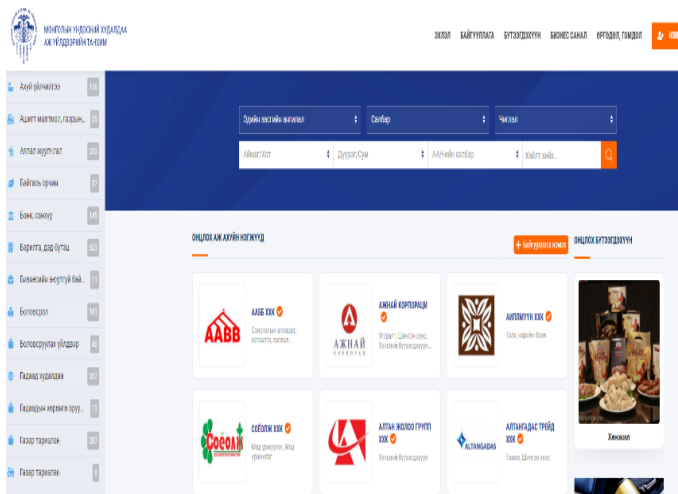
МОНГОЛЫН ҮНДЭСНИЙ ХУДАЛДАА АЖ ҮЙЛДВЭРИЙН ТАНХИМ

ЭХЛЭЛ БАЙГУУЛЛАГА БҮТЭЭГДЭХҮҮН БИЗНЕС САНАЛ ӨРГӨДӨЛ, ГОМДОЛ НЭВ

Аялал жуулчлал 136
Ашигт малтмал, газрын... 26
Аялал жуулчлал 233
Байгаль орчин 37
Банк, санхүү 145
Барилга, дэд бүтэц 503
Бизнесийн зөвлөгөө 11
Боловсрол 161
Боловсруулах үйлдвэр 41
Гадаад худалдаа 321
Гадаадын хөрөнгө оруу... 12
Газар тариалан 267
Газар тариалан 8

Эрхлэх үйл ажиллагаа
Салбар
Чиглэл
Аймаг/Хот
Дүүрэг/Сум
ААНийн хэлбэр
Хайлт хийх...

ОНЦЛОХ АЖ АХУЙН НЭГЖҮҮД
Байгууллага нэмэх
ОНЦЛОХ БҮТЭЭГДЭХҮҮН

AABB
ААББ ХХК
Сантехник аппарат, хоолойн, засвар...

АЖНАЙ
КОРПОРАЦ
АЖНАЙ КОРПОРАЦИ
Ногоо, Шинэ...

АПЛИМЭН ХХК
Гоо, нарийн боов

Соёолж
СОЁОЛЖ ХХК
Мод урлал, Мод үйлдвэр

АЛТАН ЖОЛОО ГРУПП ХХК

ALTANGADAS
АЛТАНГАДАС ТРЕЙД ХХК
Тамхи, Шинэ...

Хэнжжил